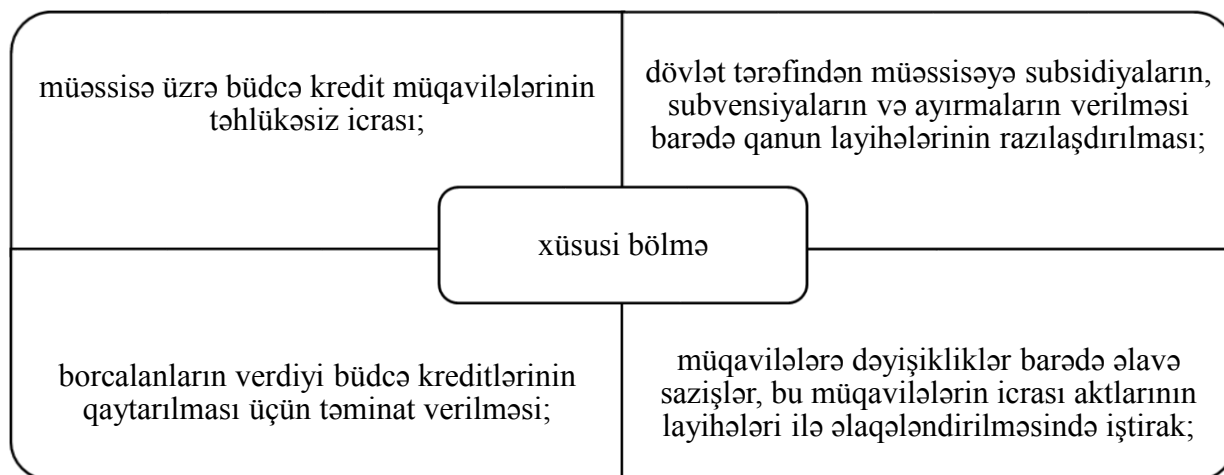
müəssisə üzrə büdcə kredit müqavilələrinin təhlükəsiz icrası;

dövlət tərəfindən müəssisəyə subsidiyaların, subvensiyaların və ayırmaların verilməsi barədə qanun layihələrinin razılaşdırılması;

xüsusi bölmə

borcalanların verdiyi büdcə kreditlərinin qaytarılması üçün təminat verilməsi;

müqavilələrə dəyişikliklər barədə əlavə sazişlər, bu müqavilələrin icrası aktlarının layihələri ilə əlaqələndirilməsində iştirak;